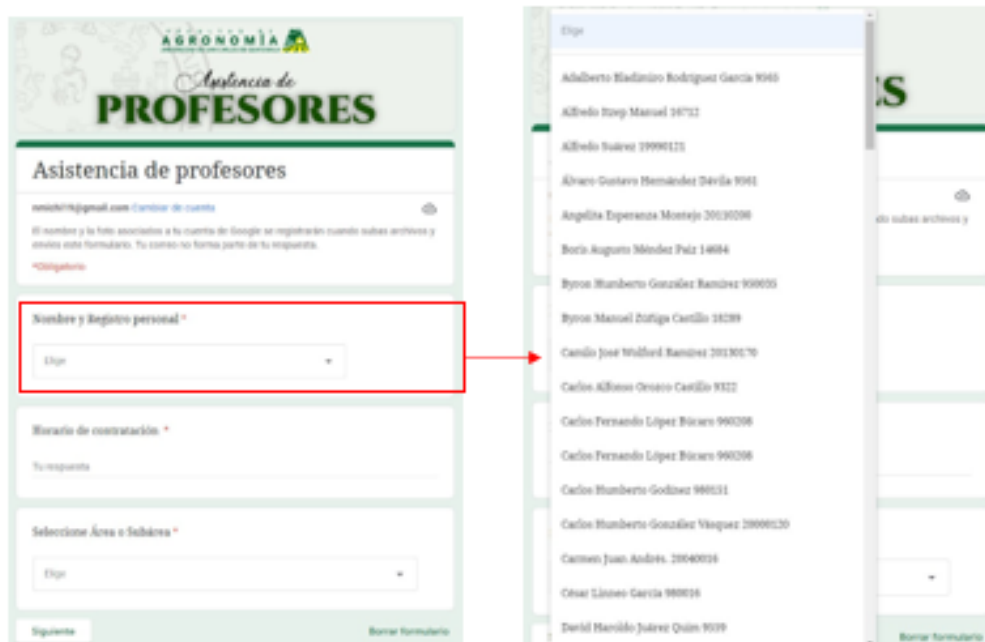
AGRONOMÍA

Asistencia de

PROFESORES

Asistencia de profesores

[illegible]@gmail.com Cambiar de cuenta

El nombre y la foto asociados a tu cuenta de Google se registrarán cuando subas archivos y envíes este formulario. Tu correo no forma parte de tu respuesta.

*Obligatorio

Nombre y Registro personal *

Elige

Horario de contratación *

Tu respuesta

Seleccione Área o Subárea *

Elige

Siguiente

Borrar formulario

Elige

Adalberto Bladimiro Rodríguez García 9565

Alfredo Itzep Manuel 16712

Alfredo Suárez 19990121

Álvaro Gustavo Hernández Dávila 9061

Angelita Esperanza Montejo 20130298

Boris Augusto Méndez Paiz 14684

Byron Humberto González Ramírez 950035

Byron Manuel Zúñiga Castillo 18289

Camilo José Wolford Ramírez 20130170

Carlos Alfonso Orozco Castillo 9322

Carlos Fernando López Búcaro 960208

Carlos Fernando López Búcaro 960208

Carlos Humberto Godínez 980131

Carlos Humberto González Vásquez 20000120

Carmen Juan Andrés. 20040016

César Linneo García 980016

David Haroldo Juárez Quim 9039

ES

subas archivos y

Borrar formulario